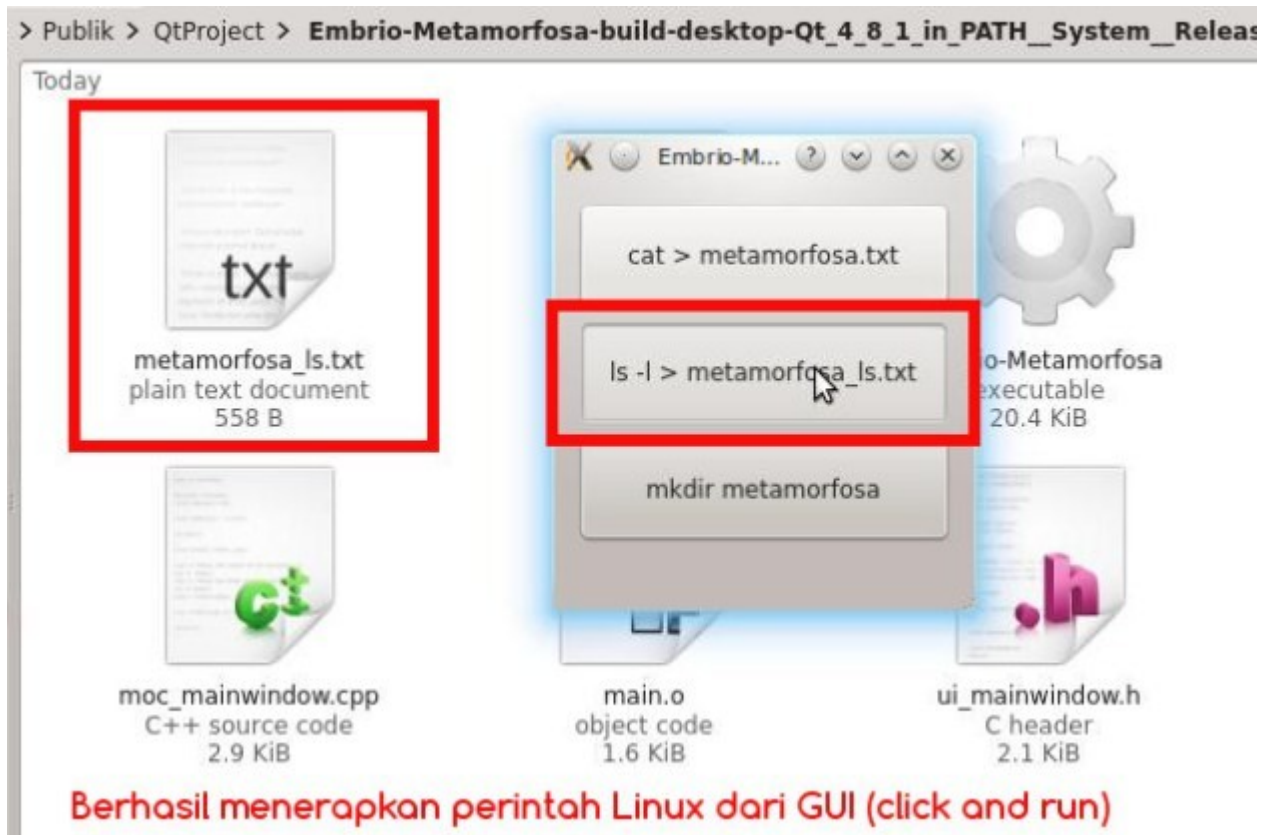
> Publik > QtProject > Embrio-Metamorfosa-build-desktop-Qt_4_8_1_in_PATH__System__Releas

Today

txt

metamorfosa_ls.txt
plain text document
558 B

Embrio-M...

cat > metamorfosa.txt

ls -l > metamorfosa_ls.txt

mkdir metamorfosa

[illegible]o-Metamorfosa
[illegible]executable
20.4 KiB

moc_mainwindow.cpp
C++ source code
2.9 KiB

main.o
object code
1.6 KiB

ui_mainwindow.h
C header
2.1 KiB

Berhasil menerapkan perintah Linux dari GUI (click and run)